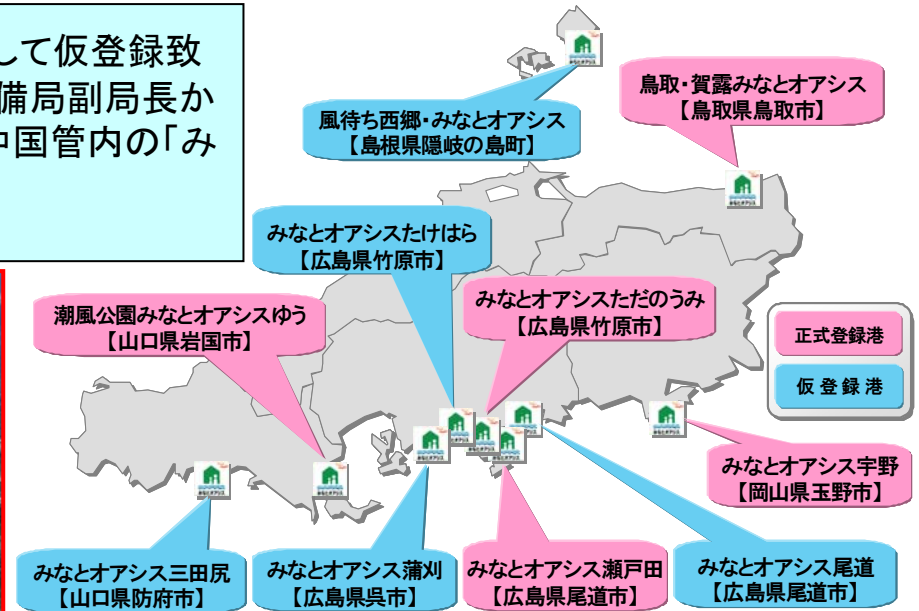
して仮登録致
備局副局長か
中国管内の「み

風待ち西郷・みなとオアシス
【島根県隠岐の島町】

鳥取・賀露みなとオアシス
【鳥取県鳥取市】

みなとオアシスたけはら
【広島県竹原市】

潮風公園みなとオアシスゆう
【山口県岩国市】

みなとオアシスただのうみ
【広島県竹原市】

正式登録港

仮登録港

みなとオアシス宇野
【岡山県玉野市】

みなとオアシス三田尻
【山口県防府市】

みなとオアシス蒲刈
【広島県呉市】

みなとオアシス瀬戸田
【広島県尾道市】

みなとオアシス尾道
【広島県尾道市】